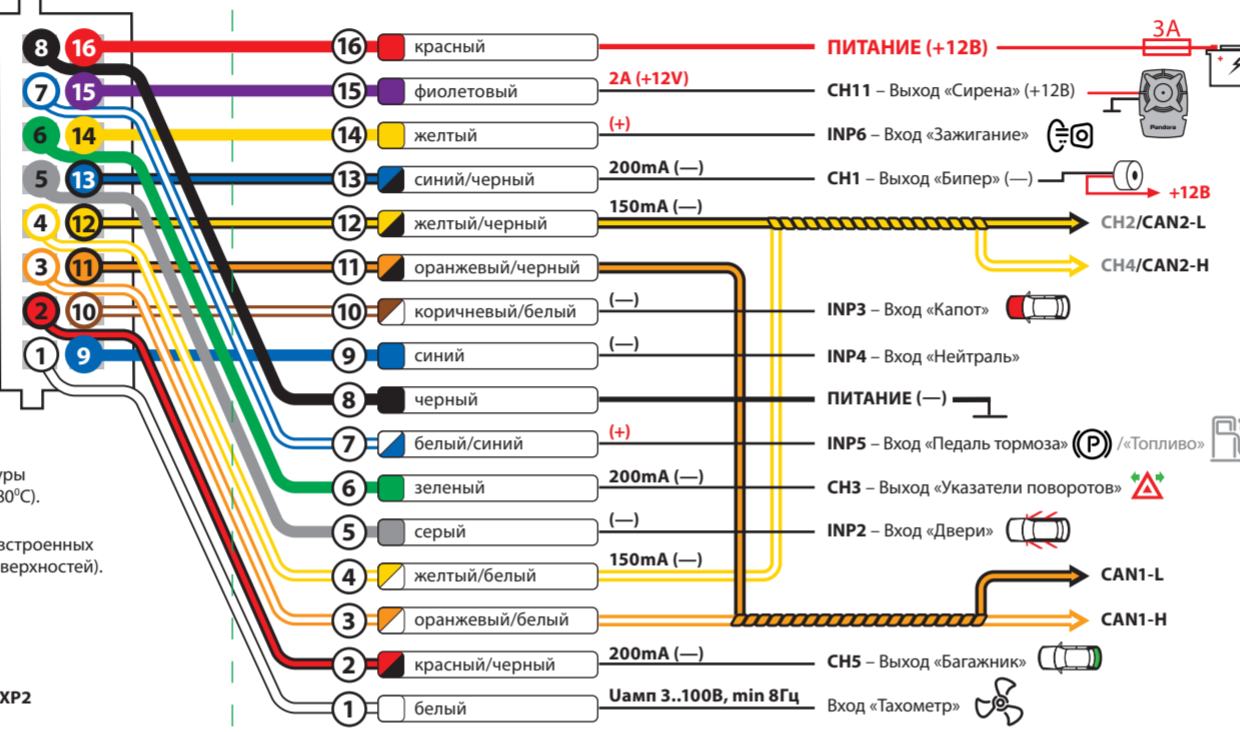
8 16
7 15
6 14
5 13
4 12
3 11
2 10
1 9

уры
80°C).

встроенных
верхностей).

XP2

16 красный
15 фиолетовый
14 желтый
13 синий/черный
12 желтый/черный
11 оранжевый/черный
10 коричневый/белый
9 синий
8 черный
7 белый/синий
6 зеленый
5 серый
4 желтый/белый
3 оранжевый/белый
2 красный/черный
1 белый

ПИТАНИЕ (+12В)
3А
2А (+12V)
CH11 – Выход «Сирена» (+12В)
Pandora
(+)
INP6 – Вход «Зажигание»
200mA (—)
CH1 – Выход «Бипер» (—)
+12В
150mA (—)
CH2/CAN2-L
CH4/CAN2-H
(—)
INP3 – Вход «Капот»
(—)
INP4 – Вход «Нейтраль»
ПИТАНИЕ (—)
(+)
INP5 – Вход «Педаль тормоза» P /«Топливо»
200mA (—)
CH3 – Выход «Указатели поворотов»
(—)
INP2 – Вход «Двери»
150mA (—)
CAN1-L
CAN1-H
200mA (—)
CH5 – Выход «Багажник»
Uамп 3..100В, min 8Гц
Вход «Тахометр»